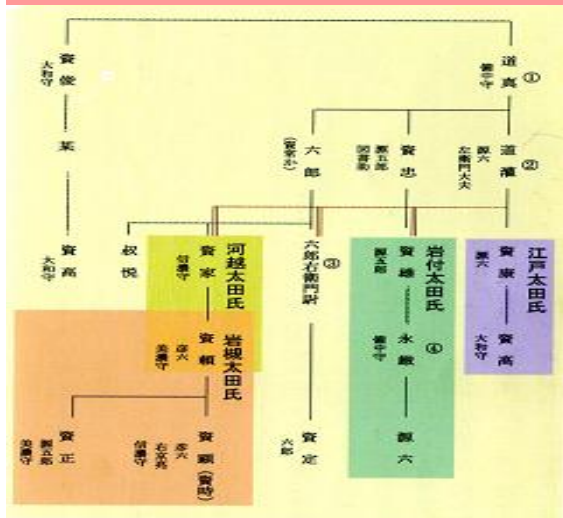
① 道真 備中守

② 道灌 左衛門大夫 源六

資忠 源五郎 図書助

六郎 (資家か)

資俊 大和守

某

資高 大和守

江戸太田氏
資康 源六
資高 大和守

岩付太田氏
資頼 源五郎
④ 氏資 備中守
源六

③ 六郎右衛門尉

資定 六郎

河越太田氏
資家 信濃守

岩槻太田氏
資頼 源六 美濃守

枳悦

資正 源五郎 美濃守

資顕 (資時) 源六 右京亮 信濃守